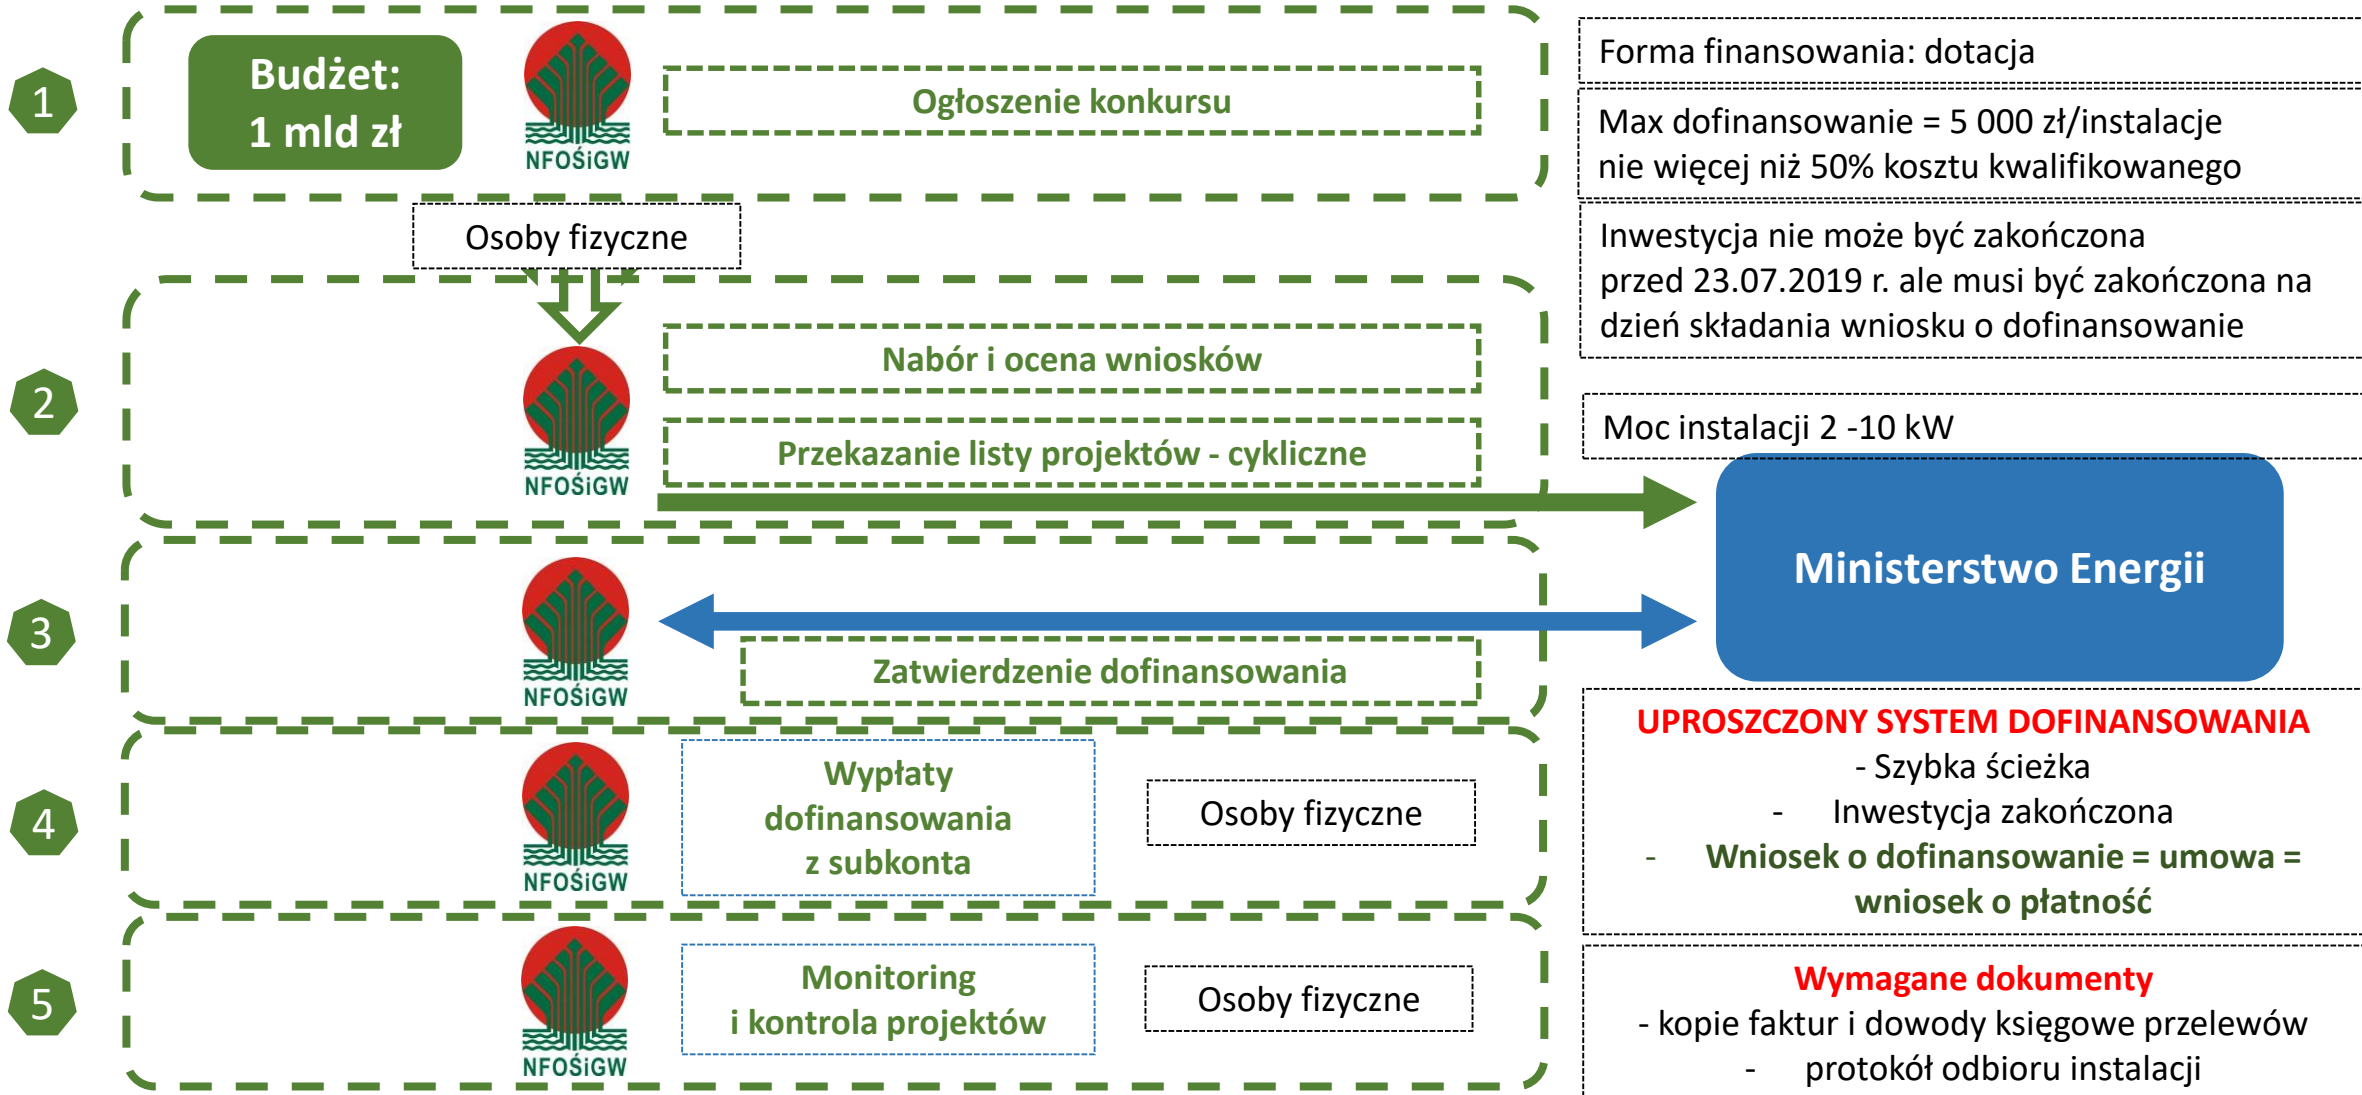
1

Budżet:
1 mld zł

NFOŚiGW

Ogłoszenie konkursu

Osoby fizyczne

2

NFOŚiGW

Nabór i ocena wniosków

Przekazanie listy projektów - cykliczne

3

NFOŚiGW

Zatwierdzenie dofinansowania

4

NFOŚiGW

Wypłaty dofinansowania z subkonta

Osoby fizyczne

5

NFOŚiGW

Monitoring i kontrola projektów

Osoby fizyczne

Forma finansowania: dotacja

Max dofinansowanie = 5 000 zł/instalacje nie więcej niż 50% kosztu kwalifikowanego

Inwestycja nie może być zakończona przed 23.07.2019 r. ale musi być zakończona na dzień składania wniosku o dofinansowanie

Moc instalacji 2 -10 kW

Ministerstwo Energii

UPROSZCZONY SYSTEM DOFINANSOWANIA
- Szybka ścieżka
- Inwestycja zakończona
- Wniosek o dofinansowanie = umowa = wniosek o płatność

Wymagane dokumenty
- kopie faktur i dowody księgowe przelewów
- protokół odbioru instalacji